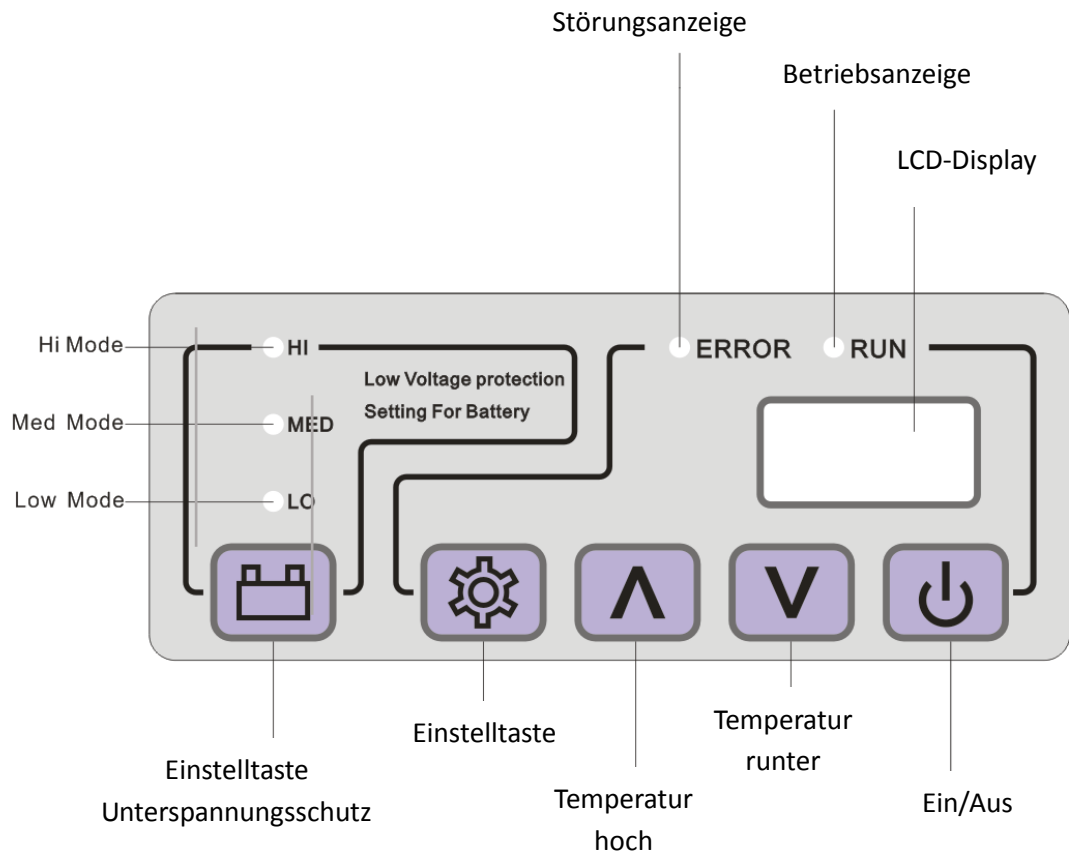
Störungsanzeige

Betriebsanzeige

LCD-Display

Hi Mode

Med Mode

Low Mode

HI

MED

LO

Low Voltage protection
Setting For Battery

ERROR

RUN

Λ

V

Einstelltaste
Unterspannungsschutz

Einstelltaste

Temperatur
hoch

Temperatur
runter

Ein/Aus